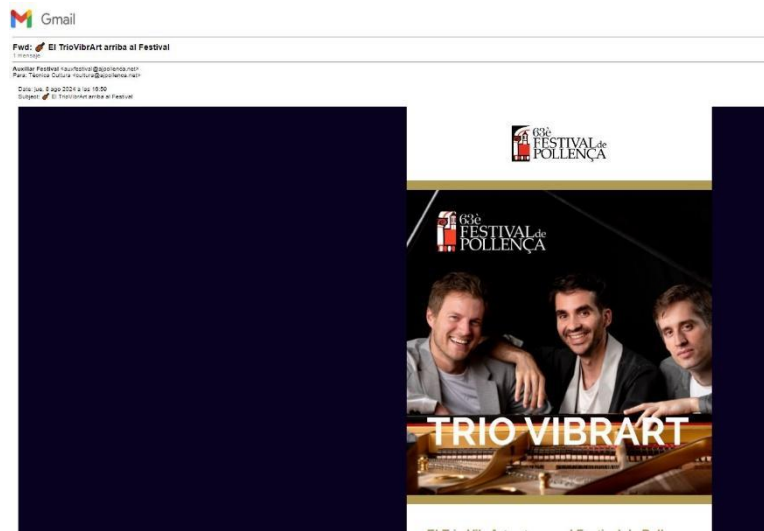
Gmail

Fwd: 🎻 El TrioVibrArt arriba al Festival
1 mensaje

Auxiliar Festival <auxfestival@ajpollenca.net>
Para: Tècnica Cultura <cultura@ajpollenca.net>

Date: jue, 8 ago 2024 a las 16:50
Subject: 🎻 El TrioVibrArt arriba al Festival

63è FESTIVAL de POLLENÇA

63è FESTIVAL de POLLENÇA

TRIO VIBRART

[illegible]